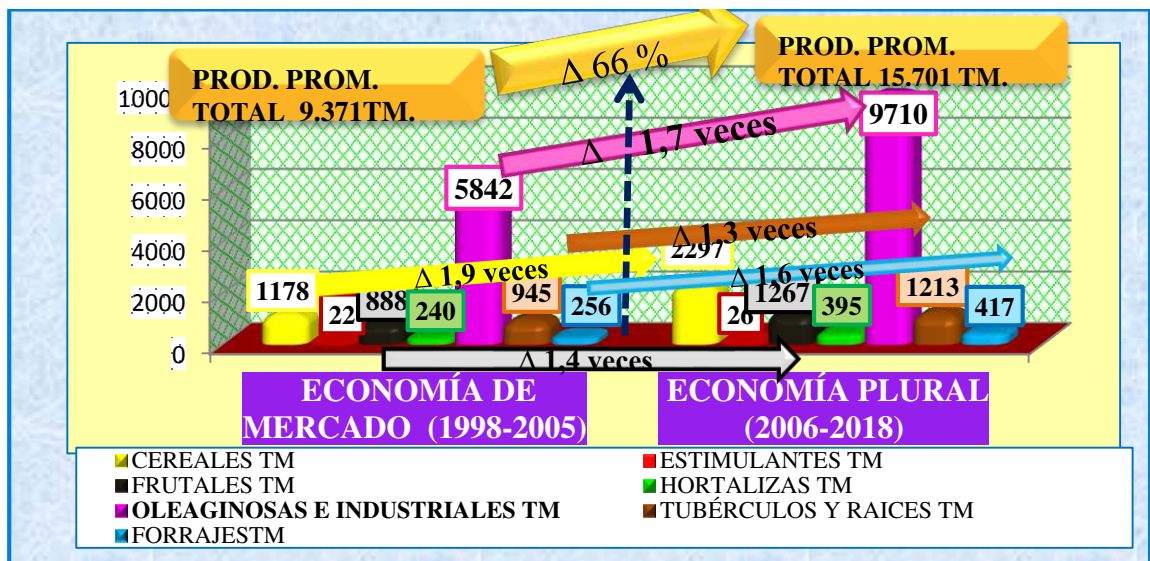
PROD. PROM. TOTAL 9.371TM.

Δ 66 %

PROD. PROM. TOTAL 15.701 TM.

1000
8000
6000
4000
2000
0

9710

Δ 1,7 veces

5842

Δ 1,3 veces

2297

Δ 1,9 veces

Δ 1,6 veces

1178
22
888
240
945
256
26
1267
395
1213
417

Δ 1,4 veces

ECONOMÍA DE MERCADO (1998-2005)

ECONOMÍA PLURAL (2006-2018)

CEREALES TM
ESTIMULANTES TM
FRUTALES TM
HORTALIZAS TM
OLEAGINOSAS E INDUSTRIALES TM
TUBÉRCULOS Y RAICES TM
FORRAJESTM